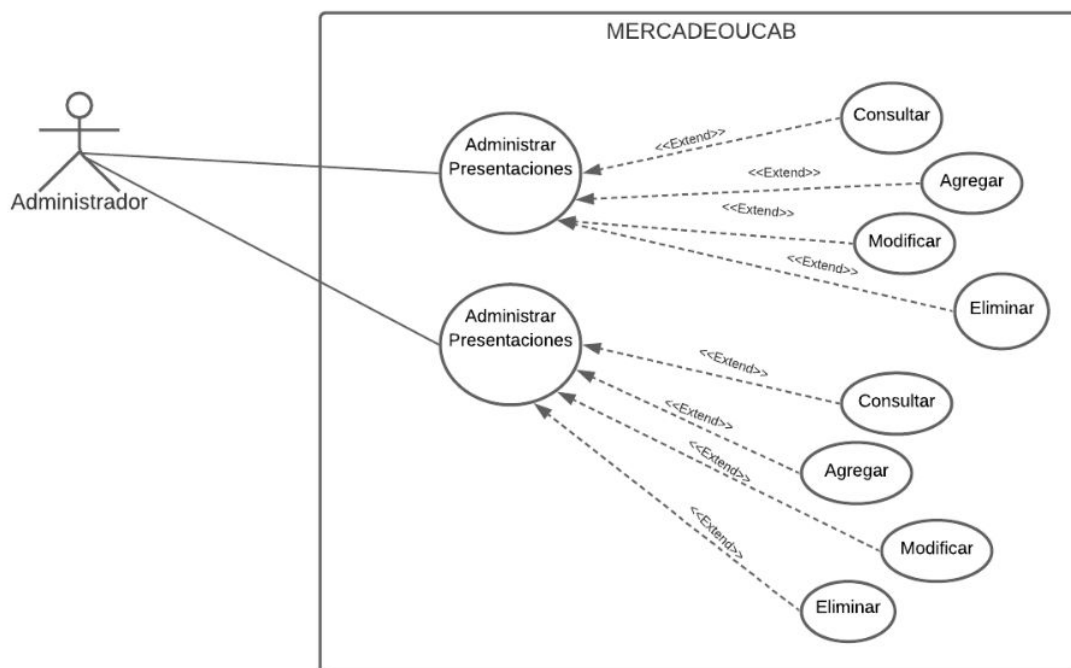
MERCADEOUCAB

Administrador

Administrar Presentaciones

<<Extend>>

Consultar

<<Extend>>

Agregar

<<Extend>>

Modificar

<<Extend>>

Eliminar

Administrar Presentaciones

<<Extend>>

Consultar

<<Extend>>

Agregar

<<Extend>>

Modificar

<<Extend>>

Eliminar